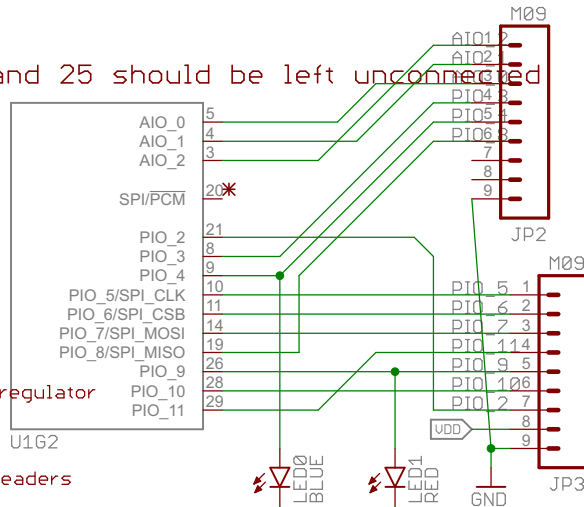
M09

and 25 should be left unconnected

AIO1 2
AIO2 3
PIO4 3
PIO5 4
PIO6 8
7
8
9

JP2

AIO_0 5
AIO_1 4
AIO_2 3
SPI/$\overline{PCM}$ 20
PIO_2 21
PIO_3 8
PIO_4 9
PIO_5/SPI_CLK 10
PIO_6/SPI_CSB 11
PIO_7/SPI_MOSI 14
PIO_8/SPI_MISO 19
PIO_9 26
PIO_10 28
PIO_11 29

regulator

U1G2

eaders

M09

PIO_5 1
PIO_6 2
PIO_7 3
PIO_11 4
PIO_9 5
PIO_10 6
PIO_2 7
VDD 8
9

JP3

LED0 BLUE
LED1 RED
GND